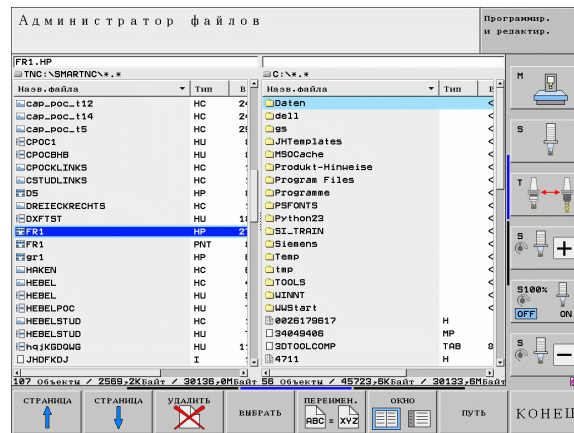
Администратор файлов

Программир. и редактир.

FR1.HP
TNC:\SMARTNC\*.*

| Назв.файла | Тип | В |
|---|---|---|
| cap_poc_t12 | HC | 2 |
| cap_poc_t14 | HC | 2 |
| cap_poc_t5 | HC | 2 |
| CPOC1 | HU | |
| CPOCBHB | HU | |
| CPOCKLINKS | HC | |
| CSTUDLINKS | HC | |
| D5 | HP | |
| DREIECKRECHTS | HC | |
| DXFTST | HU | 1 |
| FR1 | HP | 2 |
| FR1 | PNT | |
| gr1 | HP | |
| HAKEN | HC | |
| HEBEL | HC | |
| HEBEL | HU | |
| HEBELPOC | HU | |
| HEBELSTUD | HC | |
| HEBELSTUD | HU | |
| hqjKGDQWG | HU | 1 |
| JHDFKDJ | I | |

107 Объекты / 2569,2КБайт / 30136,0МБайт

C:\*.*

| Назв.файла | Тип | Б |
|---|---|---|
| Daten | | < |
| dell | | < |
| gs | | < |
| JHTemplates | | < |
| MSOCache | | < |
| Produkt-Hinweise | | < |
| Program Files | | < |
| Programme | | < |
| PSFONTS | | < |
| Python23 | | < |
| SI_TRAIN | | < |
| Siemens | | < |
| Temp | | < |
| tmp | | < |
| TOOLS | | < |
| WINNT | | < |
| WWStart | | < |
| 0026179817 | H | |
| 34049406 | MP | |
| 3DTOOLCOMP | TAB | 8 |
| 4711 | H | |

56 Объекты / 45723,6КБайт / 30133,6МБайт

M

S

T

S

S100%

OFF ON

S

СТРАНИЦА

СТРАНИЦА

УДАЛИТЬ

ВЫБРАТЬ

ПЕРЕИМЕН. ABC = XYZ

ОКНО

ПУТЬ

КОНЕЦ